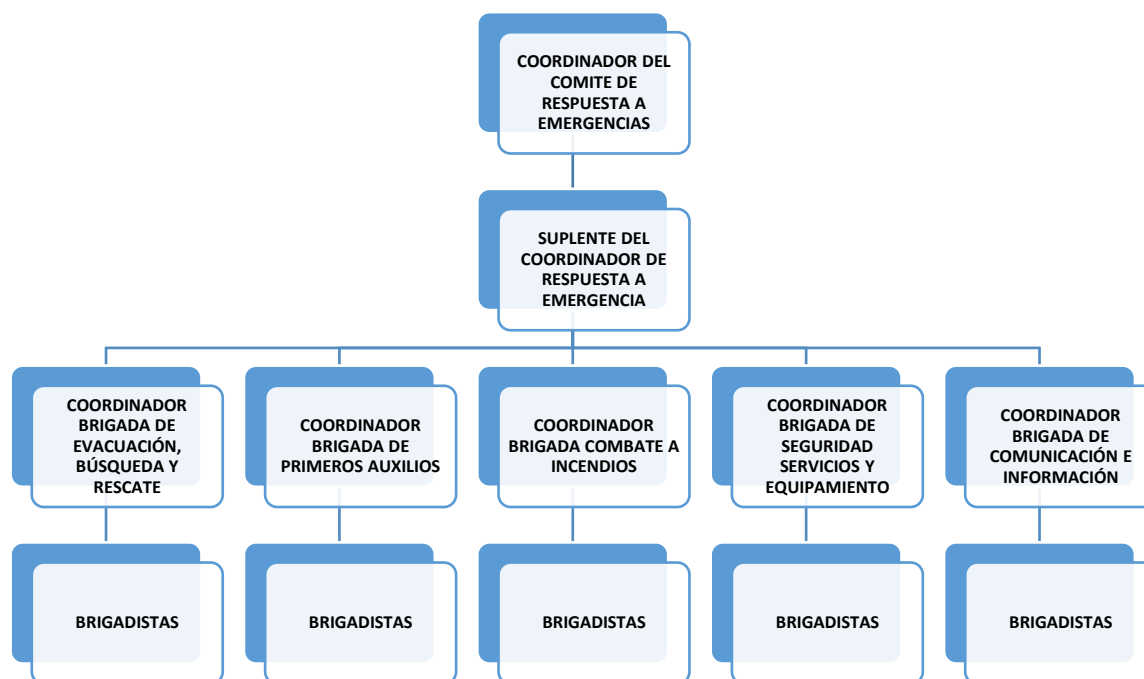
COORDINADOR DEL COMITE DE RESPUESTA A EMERGENCIAS

SUPLENTE DEL COORDINADOR DE RESPUESTA A EMERGENCIA

COORDINADOR BRIGADA DE EVACUACIÓN, BÚSQUEDA Y RESCATE

COORDINADOR BRIGADA DE PRIMEROS AUXILIOS

COORDINADOR BRIGADA COMBATE A INCENDIOS

COORDINADOR BRIGADA DE SEGURIDAD SERVICIOS Y EQUIPAMIENTO

COORDINADOR BRIGADA DE COMUNICACIÓN E INFORMACIÓN

BRIGADISTAS

BRIGADISTAS

BRIGADISTAS

BRIGADISTAS

BRIGADISTAS